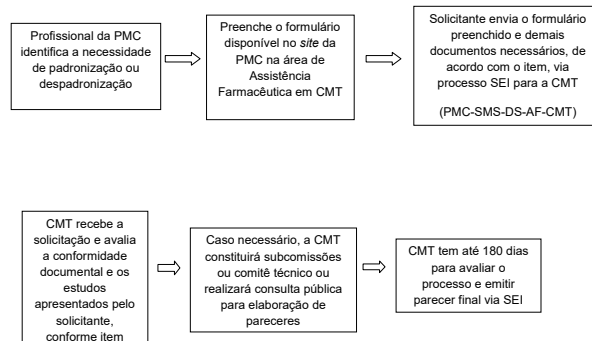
Profissional da PMC identifica a necessidade de padronização ou despadronização

Preenche o formulário disponível no site da PMC na área de Assistência Farmacêutica em CMT

Solicitante envia o formulário preenchido e demais documentos necessários, de acordo com o item, via processo SEI para a CMT

(PMC-SMS-DS-AF-CMT)

CMT recebe a solicitação e avalia a conformidade documental e os estudos apresentados pelo solicitante, conforme item

Caso necessário, a CMT constituirá subcomissões ou comitê técnico ou realizará consulta pública para elaboração de pareceres

CMT tem até 180 dias para avaliar o processo e emitir parecer final via SEI